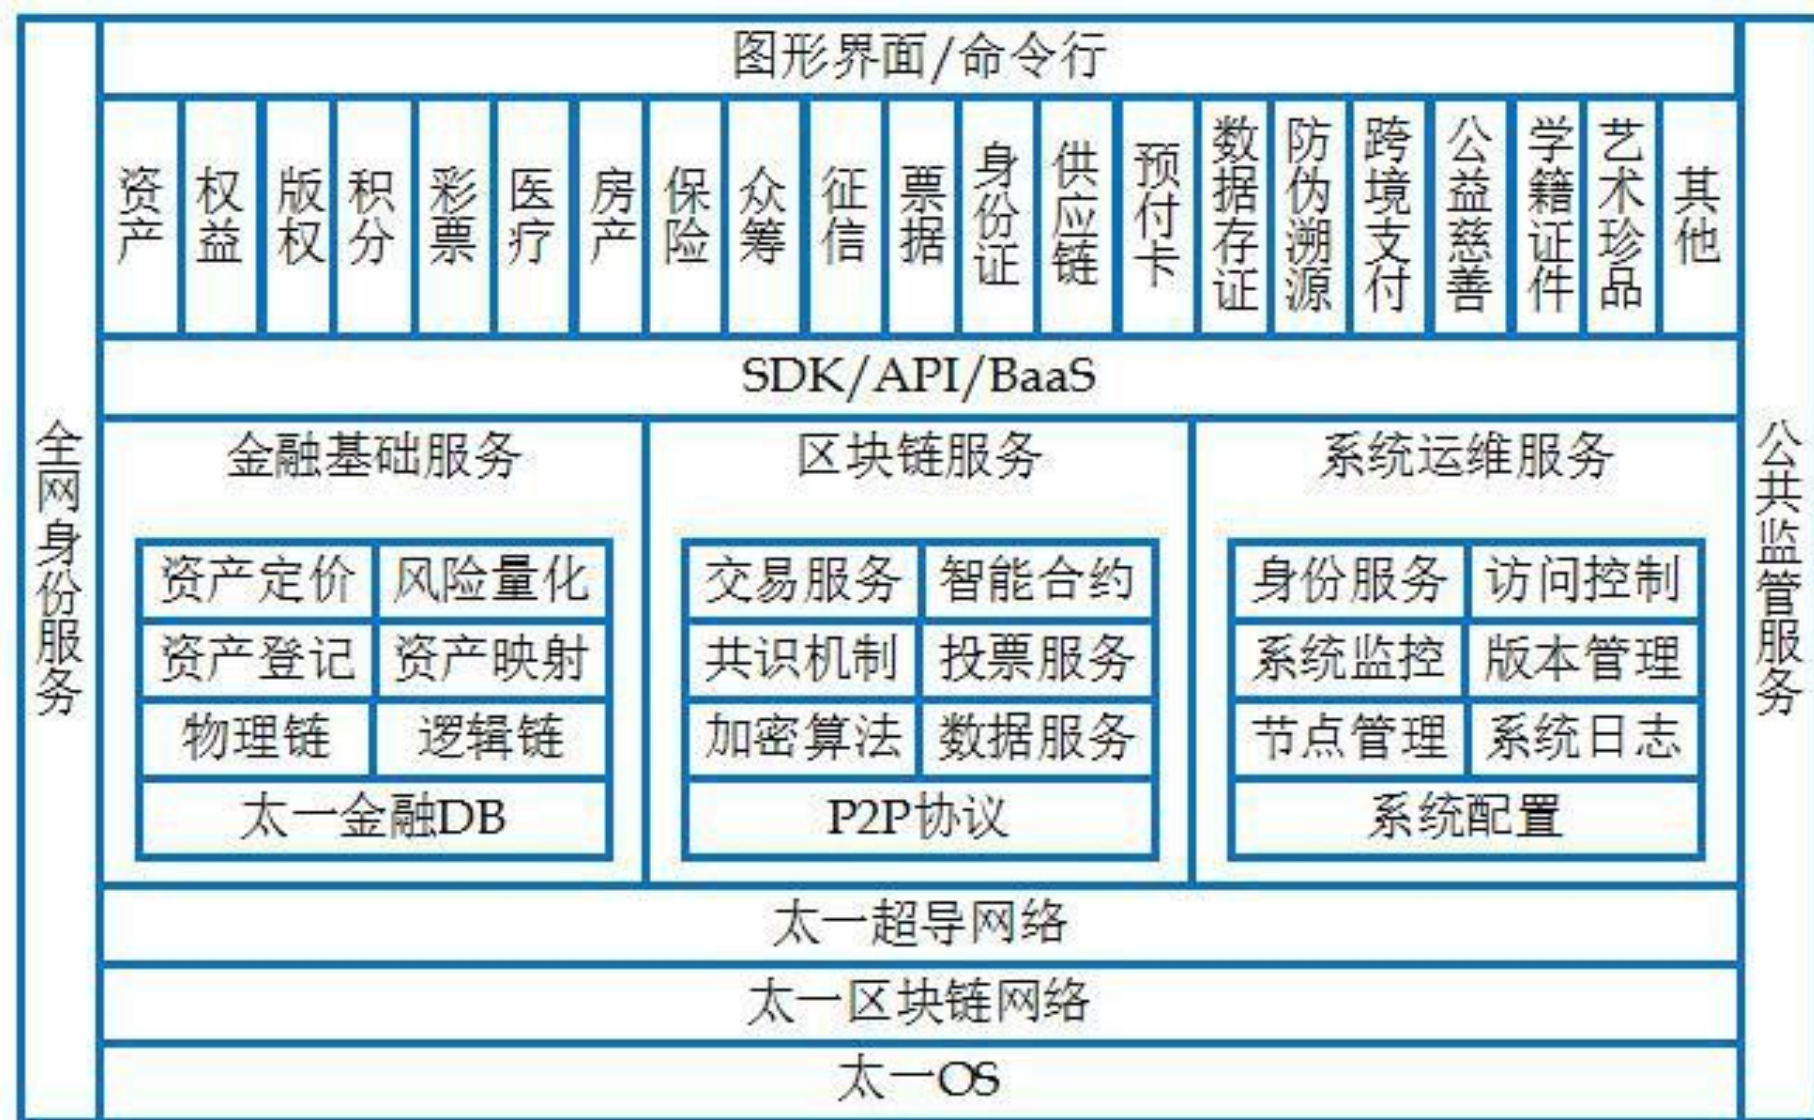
全网身份服务

图形界面/命令行

资产 权益 版权 积分 彩票 医疗 房产 保险 众筹 征信 票据 身份证 供应链 预付卡 数据存证 防伪溯源 跨境支付 公益慈善 学籍证件 艺术珍品 其他

SDK/API/BaaS

金融基础服务

| 资产定价 | 风险量化 |
|---|---|
| 资产登记 | 资产映射 |
| 物理链 | 逻辑链 |
| 太一金融DB | |

区块链服务

| 交易服务 | 智能合约 |
|---|---|
| 共识机制 | 投票服务 |
| 加密算法 | 数据服务 |
| P2P协议 | |

系统运维服务

| 身份服务 | 访问控制 |
|---|---|
| 系统监控 | 版本管理 |
| 节点管理 | 系统日志 |
| 系统配置 | |

太一超导网络

太一区块链网络

太一OS

公共监管服务